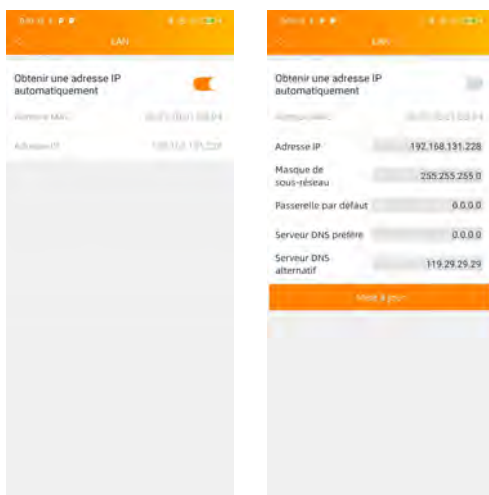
LAN

Obtenir une adresse IP automatiquement

Adresse MAC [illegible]

Adresse IP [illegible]

LAN

Obtenir une adresse IP automatiquement

Adresse MAC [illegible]

Adresse IP 192.168.131.228

Masque de sous-réseau 255.255.255.0

Passerelle par défaut 0.0.0.0

Serveur DNS préféré 0.0.0.0

Serveur DNS alternatif 119.29.29.29

Mise à jour